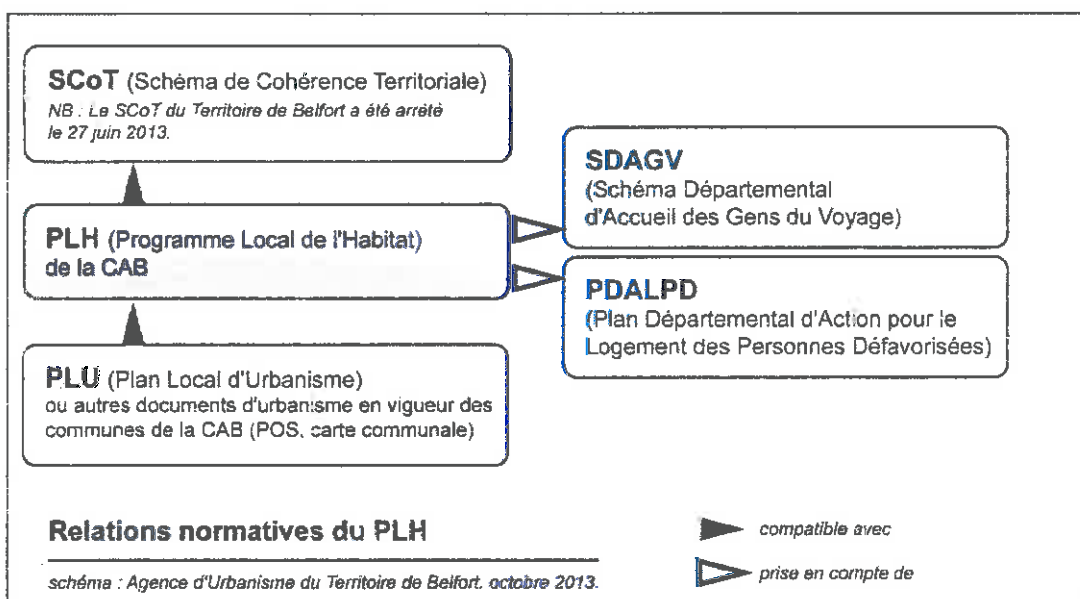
SCoT (Schéma de Cohérence Territoriale)
NB : Le SCoT du Territoire de Belfort a été arrêté le 27 juin 2013.

SDAGV
(Schéma Départemental d'Accueil des Gens du Voyage)

PLH (Programme Local de l'Habitat) de la CAB

PDALPD
(Plan Départemental d'Action pour le Logement des Personnes Défavorisées)

PLU (Plan Local d'Urbanisme)
ou autres documents d'urbanisme en vigueur des communes de la CAB (POS, carte communale)

Relations normatives du PLH

schéma : Agence d'Urbanisme du Territoire de Belfort, octobre 2013.

compatible avec

prise en compte de